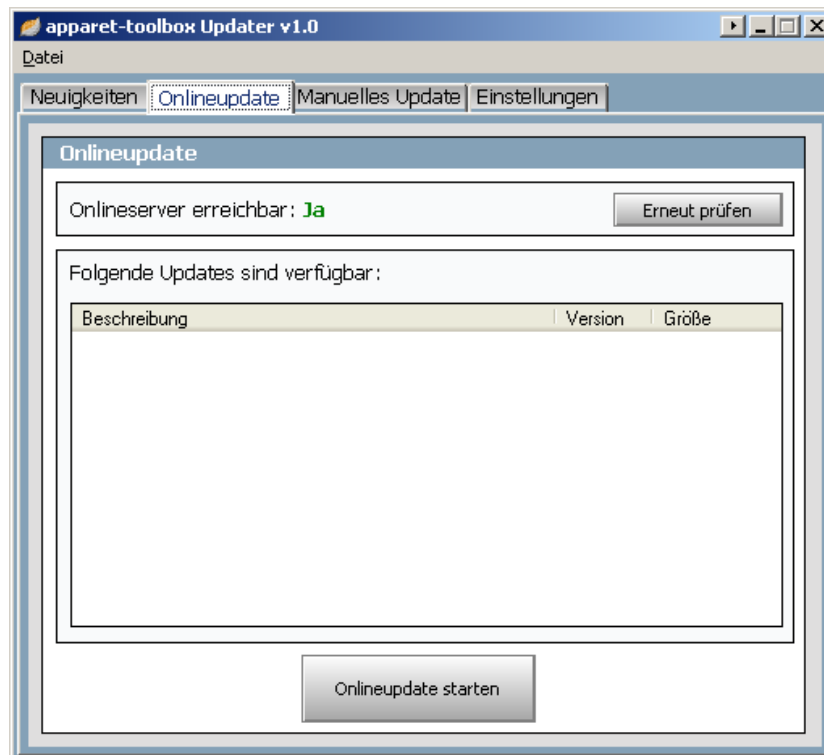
apparet-toolbox Updater v1.0

Datei

Neuigkeiten | Onlineupdate | Manuelles Update | Einstellungen

Onlineupdate

Onlineserver erreichbar: Ja

Erneut prüfen

Folgende Updates sind verfügbar:

| Beschreibung | Version | Größe |
|---|---|---|

Onlineupdate starten